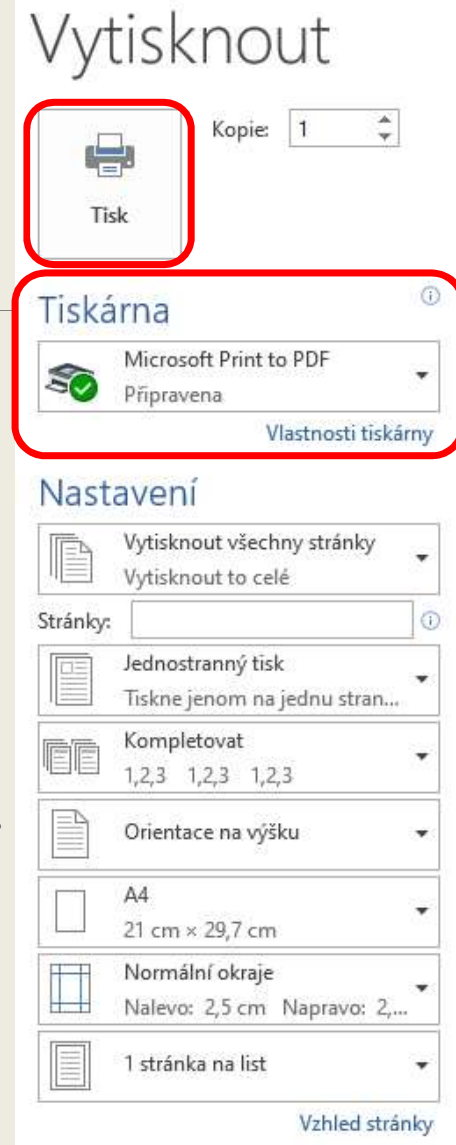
Vytisknout

Tisk

Kopie: 1

Tiskárna

Microsoft Print to PDF
Připravena

Vlastnosti tiskárny

Nastavení

Vytisknout všechny stránky
Vytisknout to celé

Stránky:

Jednostranný tisk
Tiskne jenom na jednu stran...

Kompletovat
1,2,3 1,2,3 1,2,3

Orientace na výšku

A4
21 cm × 29,7 cm

Normální okraje
Nalevo: 2,5 cm Napravo: 2,...

1 stránka na list

Vzhled stránky